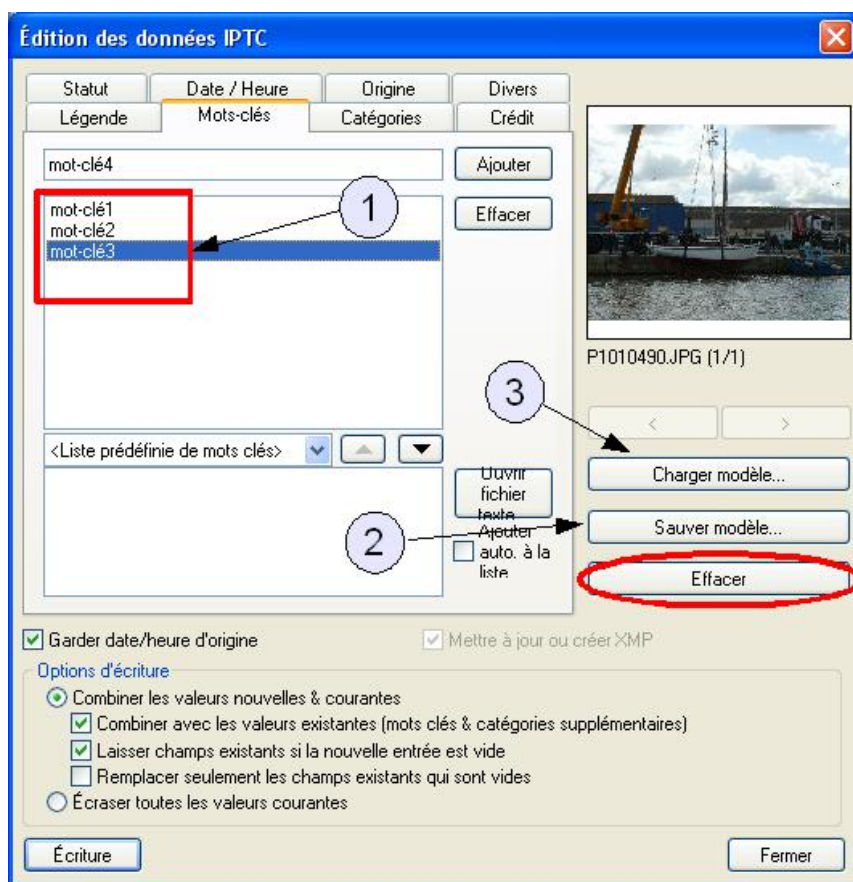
Édition des données IPTC

Statut
Date / Heure
Origine
Divers
Légende
Mots-clés
Catégories
Crédit

mot-clé4
Ajouter
Effacer

mot-clé1
mot-clé2
mot-clé3

1

<Liste prédéfinie de mots clés>

Ouvrir fichier texte
Ajouter auto. à la liste

2

P1010490.JPG (1/1)

3

<
>
Charger modèle...
Sauver modèle...
Effacer

Garder date/heure d'origine
Mettre à jour ou créer XMP

Options d'écriture
Combiner les valeurs nouvelles & courantes
Combiner avec les valeurs existantes (mots clés & catégories supplémentaires)
Laisser champs existants si la nouvelle entrée est vide
Remplacer seulement les champs existants qui sont vides
Écraser toutes les valeurs courantes

Écriture
Fermer